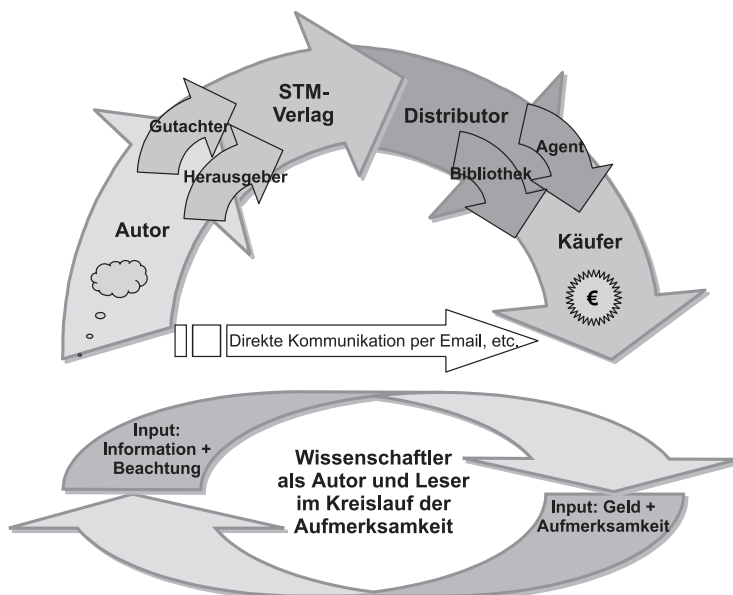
STM-Verlag

Distributor

Gutachter

Herausgeber

Agent

Bibliothek

Autor

Käufer

€

Direkte Kommunikation per Email, etc.

Input: Information + Beachtung

Wissenschaftler als Autor und Leser im Kreislauf der Aufmerksamkeit

Input: Geld + Aufmerksamkeit